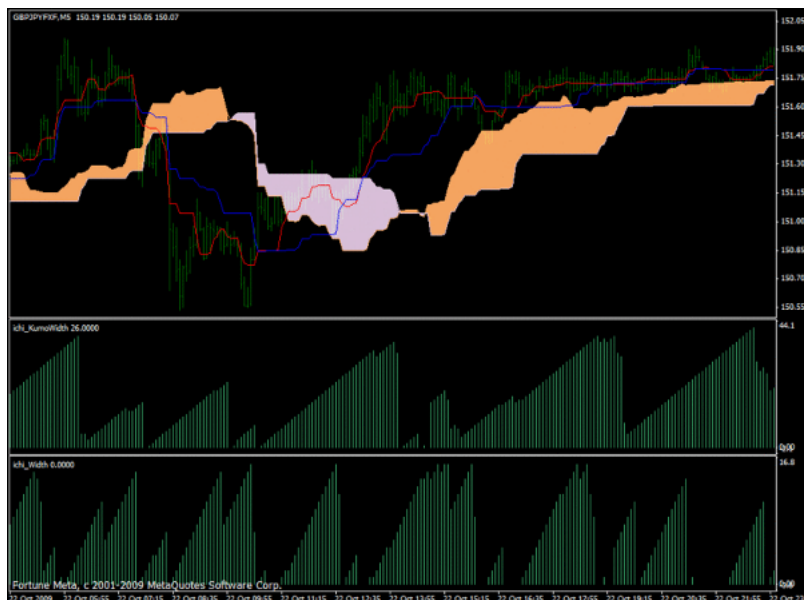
GBPJPYFXF,M5 150.19 150.19 150.05 150.07

152.05
151.90
151.75
151.60
151.45
151.30
151.15
151.00
150.85
150.70
150.55

ichi_KumoWidth 26.0000

44.1
0.00

ichi_Width 0.0000

16.8
0.00

Fortune Meta, c 2001-2009 MetaQuotes Software Corp.

22 Oct 2009 22 Oct 05:55 22 Oct 07:15 22 Oct 08:35 22 Oct 09:55 22 Oct 11:15 22 Oct 12:35 22 Oct 13:55 22 Oct 15:15 22 Oct 16:35 22 Oct 17:55 22 Oct 19:15 22 Oct 20:35 22 Oct 21:55 22 Oct 23